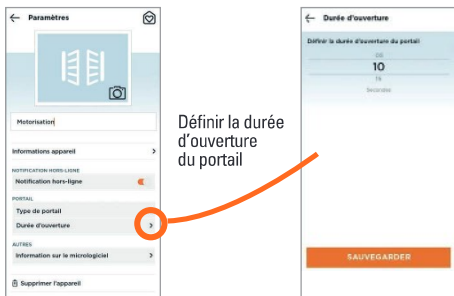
← Paramètres

Motorisation

Informations appareil

NOTIFICATION HORS-LIGNE

Notification hors-ligne

PORTAIL

Type de portail

Durée d'ouverture

AUTRES

Information sur le micrologiciel

Supprimer l'appareil

Définir la durée d'ouverture du portail

← Durée d'ouverture

Définir la durée d'ouverture du portail

05

10

15

Secondes

SAUVEGARDER